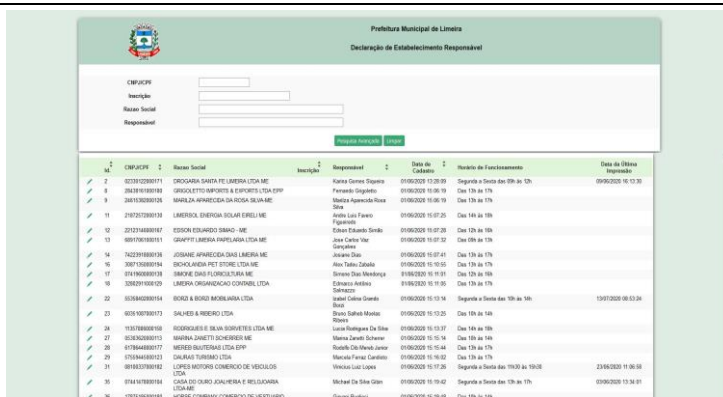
Prefeitura Municipal de Limeira

Declaração de Estabelecimento Responsável

CNPJ/CPF
Inscrição
Razao Social
Responsável

Pesquisa Avançada | Limpar

| | Id | CNPJ/CPF | Razao Social | Inscrição | Responsavel | Data de Cadastro | Horário de Funcionamento | Data da Última Impressão |
|---|---|---|---|---|---|---|---|---|
| | 2 | 02339129000171 | DROGARIA SANTA FE LIMEIRA LTDA ME | | Karina Gomes Siqueira | 01/06/2020 13:28:59 | Segunda a Sexta das 09h às 12h | 09/06/2020 16:10:30 |
| | 8 | 28439161000180 | GRIGOLETTO IMPORTS & EXPORTS LTDA EPP | | Fernando Grigoletto | 01/06/2020 15:06:19 | Das 13h às 17h | |
| | 9 | 24615302000126 | MARILZA APARECIDA DA ROSA SILVA ME | | Marilza Aparecida Rosa Silva | 01/06/2020 15:06:19 | Das 13h às 17h | |
| | 11 | 21872072000139 | LIMERSOL ENERGIA SOLAR EIRELI ME | | Andre Luiz Favaro Figueiredo | 01/06/2020 15:07:25 | Das 14h às 18h | |
| | 12 | 22123146000167 | EDSON EDUARDO SIMAO - ME | | Edson Eduardo Simão | 01/06/2020 15:07:28 | Das 12h às 18h | |
| | 13 | 60517061000151 | GRAFFIT LIMEIRA PAPELARIA LTDA ME | | Jose Carlos Vaz Gonçalves | 01/06/2020 15:07:32 | Das 09h às 13h | |
| | 14 | 74223918000136 | JOSIANE APARECIDA DIAS LIMEIRA ME | | Josiane Dias | 01/06/2020 15:07:41 | Das 13h às 17h | |
| | 16 | 30671350000194 | BICHOLANDIA PET STORE LTDA ME | | Alex Tadeu Zaballa | 01/06/2020 15:10:55 | Das 13h às 17h | |
| | 17 | 07419606000139 | SIMONE DIAS FLORICULTURA ME | | Simone Dias Mendonça | 01/06/2020 15:11:01 | Das 12h às 16h | |
| | 18 | 32892916000129 | LIMEIRA ORGANIZACAO CONTABIL LTDA | | Edmarco Antônio Salmazzo | 01/06/2020 15:11:35 | Das 13h às 17h | |
| | 22 | 03358402000154 | BORZI & BORZI IMOBILIARIA LTDA | | Isabel Celina Grando Borzi | 01/06/2020 15:13:14 | Segunda a Sexta das 10h às 14h | 13/07/2020 08:53:24 |
| | 23 | 60351087000173 | SALHEB & RIBEIRO LTDA | | Bruno Salheb Moelas Ribeiro | 01/06/2020 15:13:25 | Das 10h às 14h | |
| | 24 | 11357886000150 | RODRIGUES E SILVA SORVETES LTDA ME | | Luiza Rodrigues Da Silva | 01/06/2020 15:13:37 | Das 14h às 18h | |
| | 27 | 05363620000113 | MARINA ZANETTI SCHERRER ME | | Marina Zanetti Scherrer | 01/06/2020 15:15:14 | Das 10h às 14h | |
| | 28 | 07786448000177 | MEREB BIJUTERIAS LTDA EPP | | Rodolfo Ott Mereb Junior | 01/06/2020 15:15:44 | Das 13h às 17h | |
| | 29 | 07559448000121 | DAURAS TURISMO LTDA | | Marcela Ferraz Candido | 01/06/2020 15:16:02 | Das 13h às 17h | |
| | 31 | 08100337000182 | LOPES MOTORS COMERCIO DE VEICULOS LTDA | | Vinicius Luiz Lopes | 01/06/2020 15:17:26 | Segunda a Sexta das 11h30 às 15h30 | 23/06/2020 11:06:50 |
| | 35 | 07441478000184 | CASA DO OURO JOALHERIA E RELOJOARIA LTDA ME | | Michael Da Silva Gilan | 01/06/2020 15:19:42 | Segunda a Sexta das 13h às 17h | 03/06/2020 13:36:01 |
| | 36 | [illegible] | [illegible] | | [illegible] | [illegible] | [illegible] | |